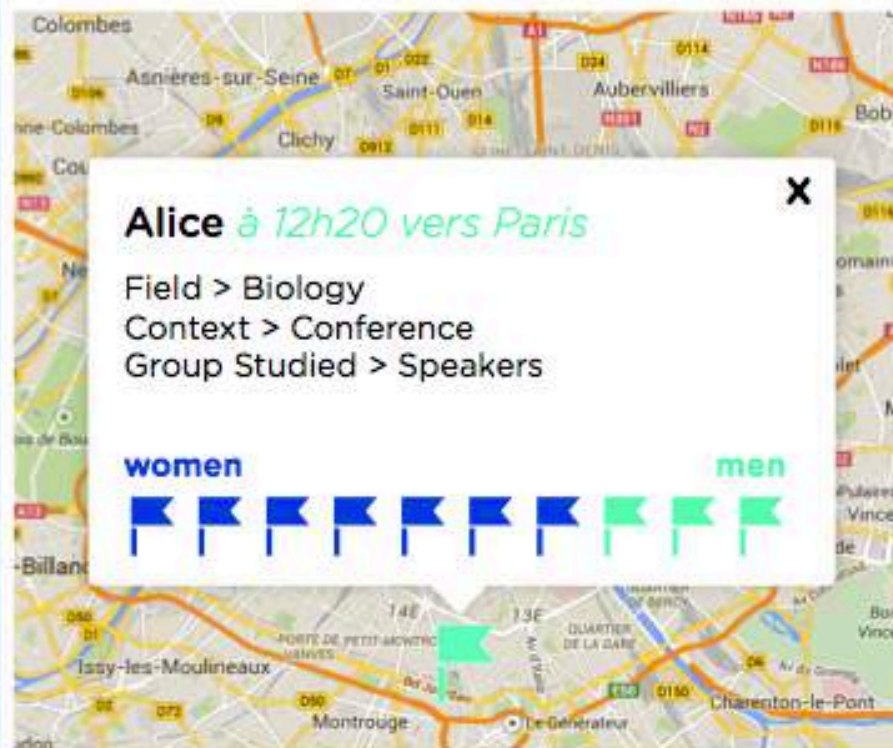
Colombes
Asnières-sur-Seine
Saint-Ouen
Aubervilliers
Clichy
Bob
Alice à 12h20 vers Paris
×
Field > Biology
Context > Conference
Group Studied > Speakers
women
men
Billanc
14E
13E
Issy-les-Moulineaux
Montrouge
Le Générateur
Charenton-le-Pont